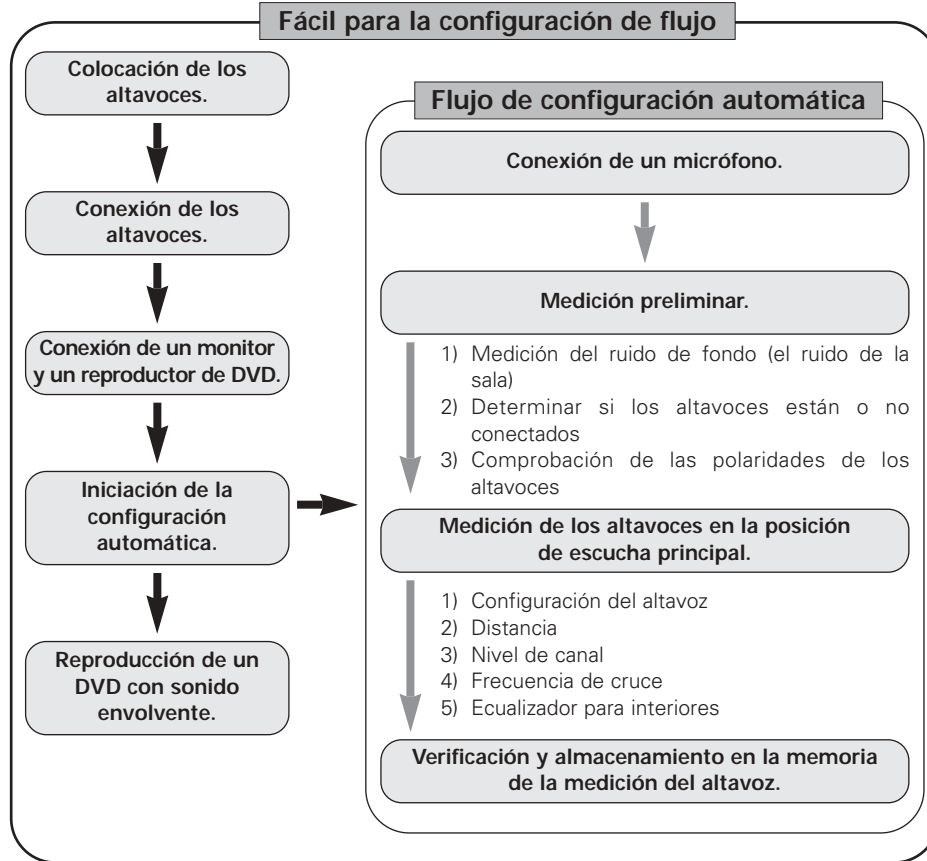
Fácil para la configuración de flujo

Colocación de los altavoces.

Conexión de los altavoces.

Conexión de un monitor y un reproductor de DVD.

Iniciación de la configuración automática.

Reproducción de un DVD con sonido envolvente.

Flujo de configuración automática

Conexión de un micrófono.

Medición preliminar.

1) Medición del ruido de fondo (el ruido de la sala)
2) Determinar si los altavoces están o no conectados
3) Comprobación de las polaridades de los altavoces

Medición de los altavoces en la posición de escucha principal.

1) Configuración del altavoz
2) Distancia
3) Nivel de canal
4) Frecuencia de cruce
5) Ecualizador para interiores

Verificación y almacenamiento en la memoria de la medición del altavoz.